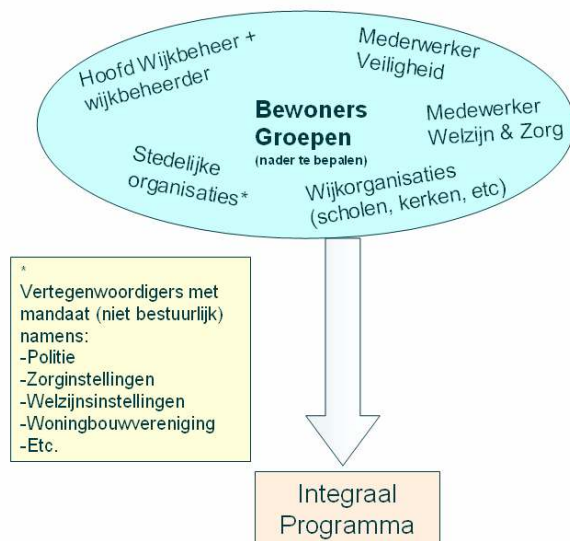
Hoofd Wijkbeheer + wijkbeheerder

Mederwerker Veiligheid

Bewoners Groepen
(nader te bepalen)

Medewerker Welzijn & Zorg

Stedelijke organisaties*

Wijkorganisaties (scholen, kerken, etc)

*
Vertegenwoordigers met mandaat (niet bestuurlijk) namens:
-Politie
-Zorginstellingen
-Welzijnsinstellingen
-Woningbouwvereniging
-Etc.

Integraal Programma